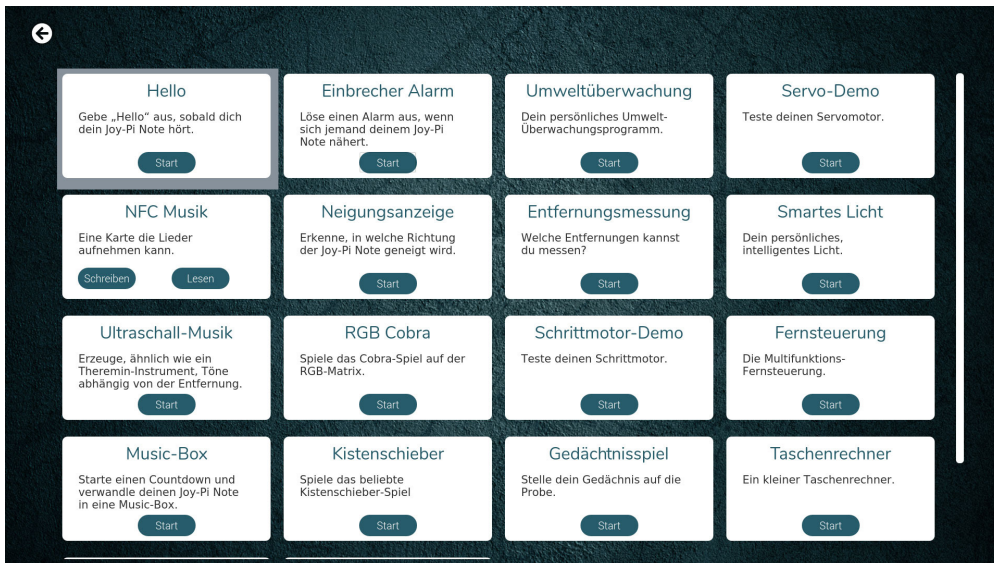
Hello

Gebe „Hello“ aus, sobald dich dein Joy-Pi Note hört.

Start

Einbrecher Alarm

Löse einen Alarm aus, wenn sich jemand deinem Joy-Pi Note nähert.

Start

Umweltüberwachung

Dein persönliches Umwelt-Überwachungsprogramm.

Start

Servo-Demo

Teste deinen Servomotor.

Start

NFC Musik

Eine Karte die Lieder aufnehmen kann.

Schreiben

Lesen

Neigungsanzeige

Erkenne, in welche Richtung der Joy-Pi Note geneigt wird.

Start

Entfernungsmessung

Welche Entfernungen kannst du messen?

Start

Smartes Licht

Dein persönliches, intelligentes Licht.

Start

Ultraschall-Musik

Erzeuge, ähnlich wie ein Theremin-Instrument, Töne abhängig von der Entfernung.

Start

RGB Cobra

Spiele das Cobra-Spiel auf der RGB-Matrix.

Start

Schrittmotor-Demo

Teste deinen Schrittmotor.

Start

Fernsteuerung

Die Multifunktions-Fernsteuerung.

Start

Music-Box

Starte einen Countdown und verwandle deinen Joy-Pi Note in eine Music-Box.

Start

Kistenschieber

Spiele das beliebte Kistenschieber-Spiel

Start

Gedächtnisspiel

Stelle dein Gedächnis auf die Probe.

Start

Taschenrechner

Ein kleiner Taschenrechner.

Start